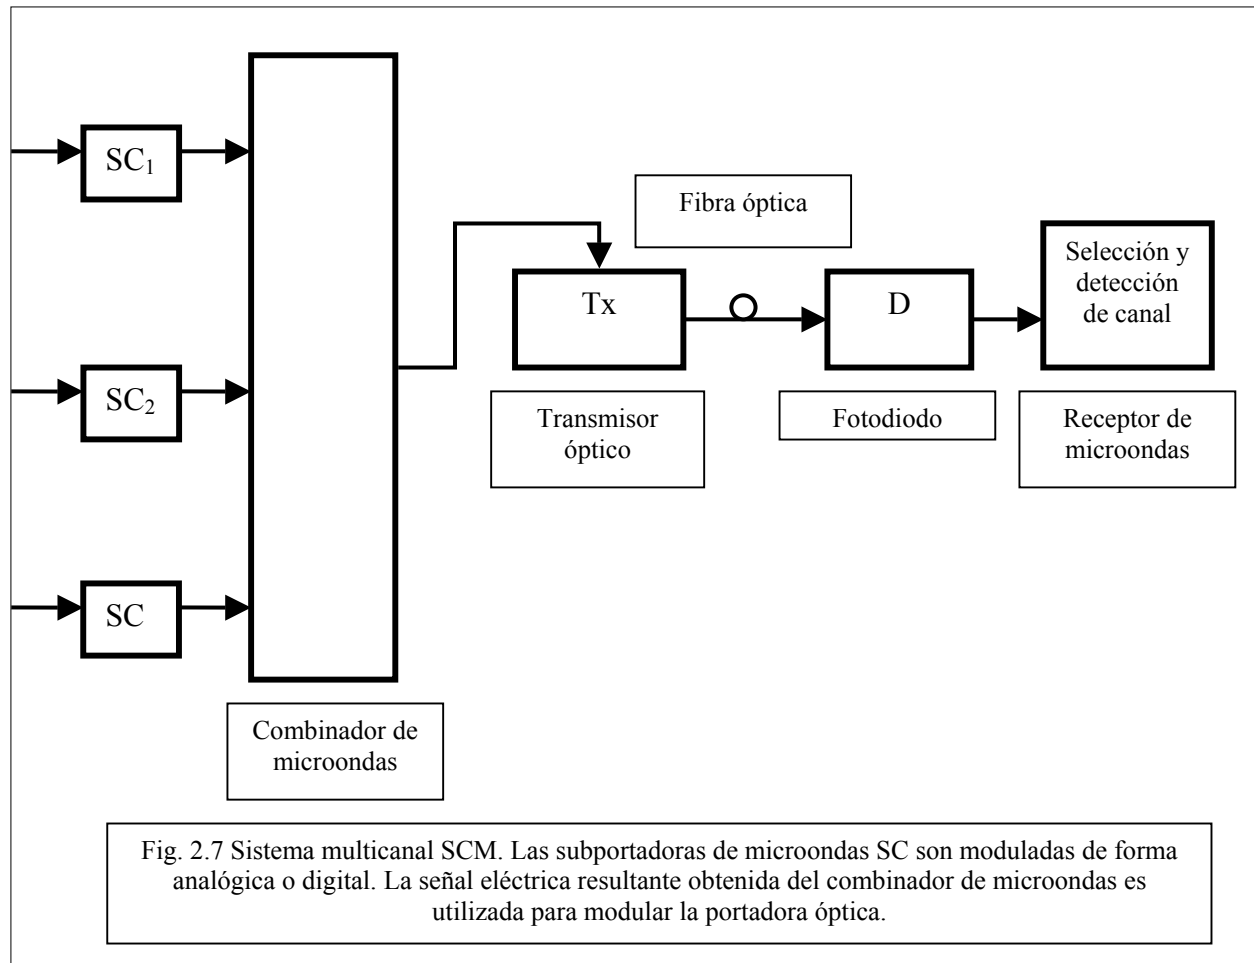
$SC_1$

$SC_2$

SC

Combinador de microondas

Fibra óptica

Tx

Transmisor óptico

D

Fotodiodo

Selección y detección de canal

Receptor de microondas

Fig. 2.7 Sistema multicanal SCM. Las subportadoras de microondas SC son moduladas de forma analógica o digital. La señal eléctrica resultante obtenida del combinador de microondas es utilizada para modular la portadora óptica.